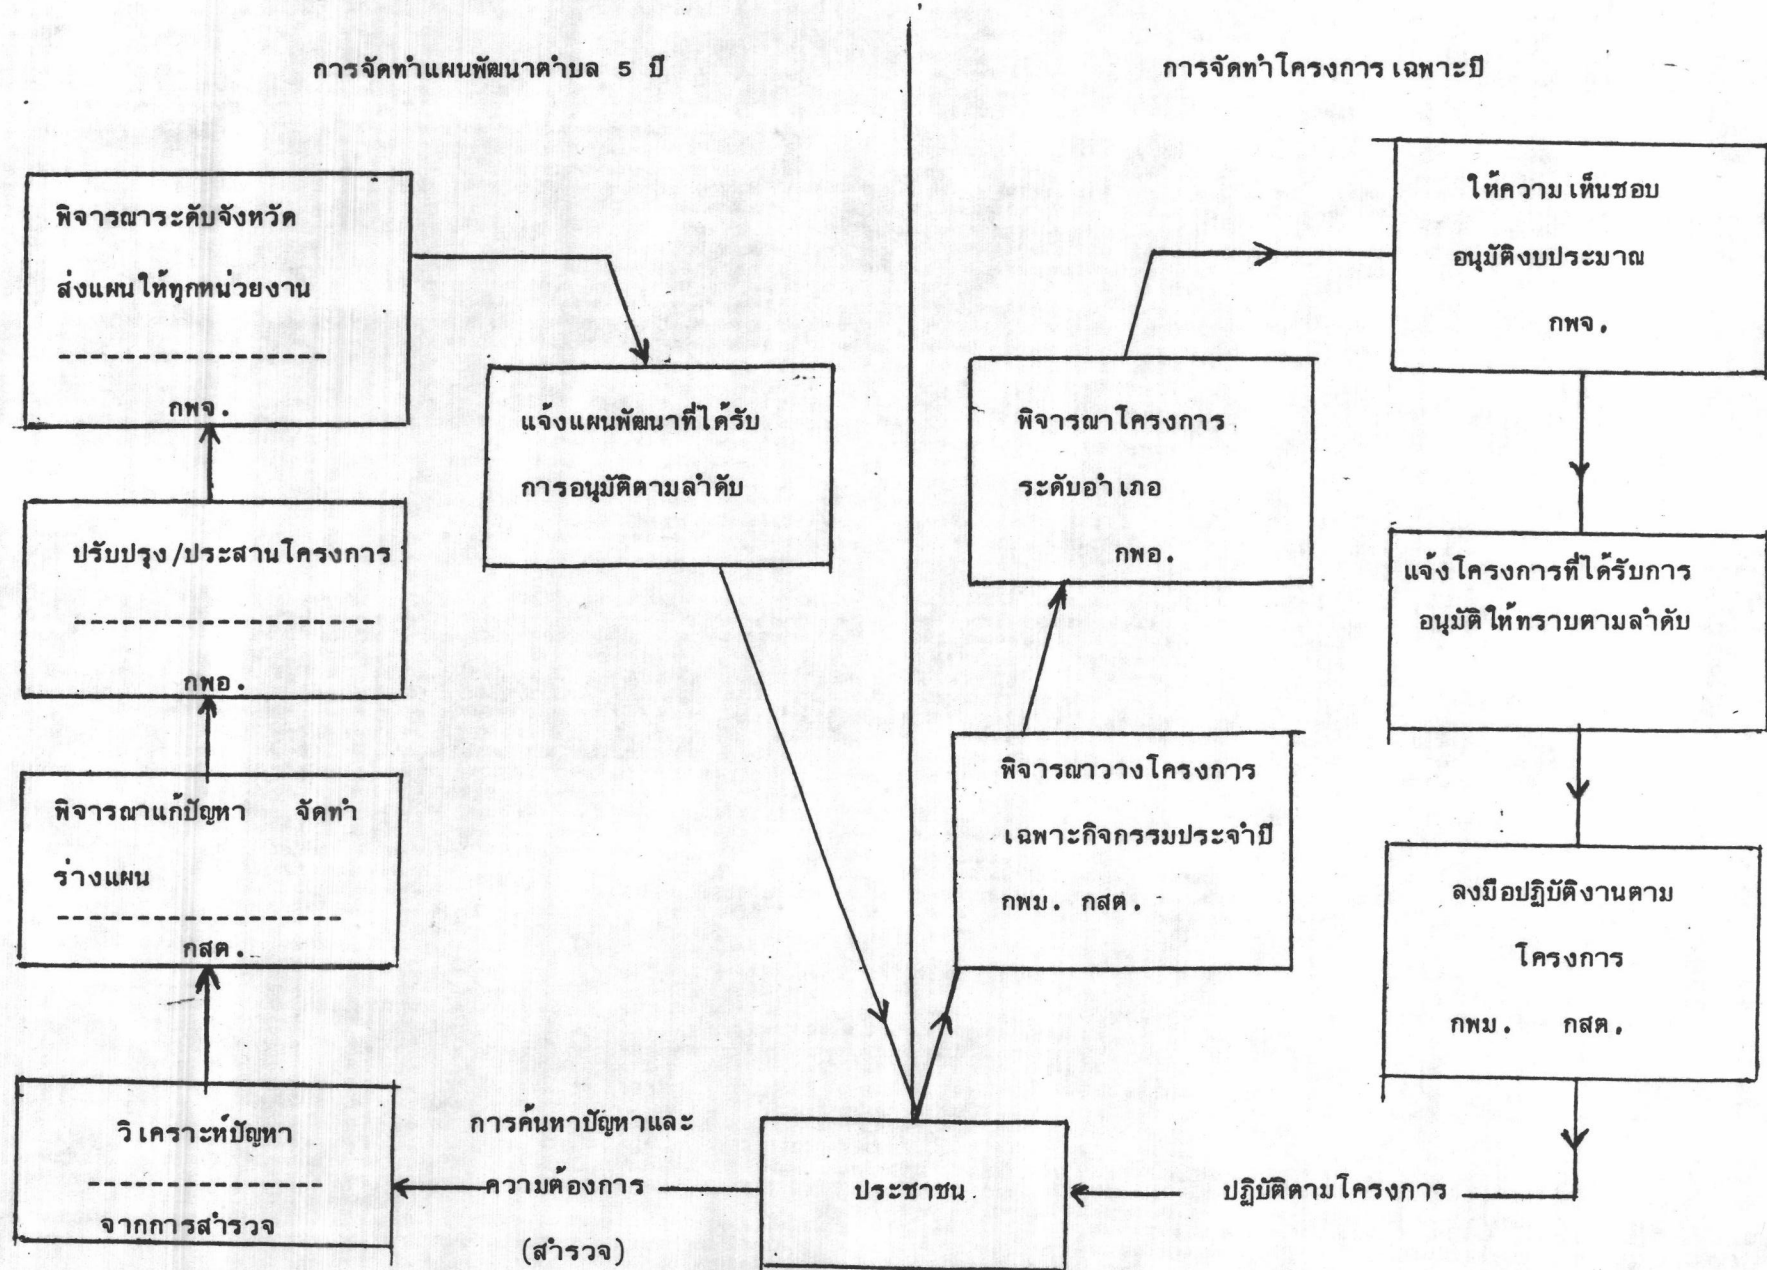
การจัดทำแผนพัฒนาตำบล 5 ปี

การจัดทำโครงการ เฉพาะปี

พิจารณาระดับจังหวัด

ส่งแผนให้ทุกหน่วยงาน

กพจ.

แจ้งแผนพัฒนาที่ได้รับ

การอนุมัติตามลำดับ

ปรับปรุง/ประสานโครงการ

กพอ.

พิจารณาแก้ปัญหา จัดทำ

ร่างแผน

กสต.

วิเคราะห์ปัญหา

จากการสำรวจ

การค้นหาปัญหาและ

ความต้องการ

(สำรวจ)

ประชาชน

ให้ความเห็นชอบ

อนุมัติงบประมาณ

กพจ.

พิจารณาโครงการ

ระดับอำเภอ

กพอ.

แจ้งโครงการที่ได้รับการ

อนุมัติให้ทราบตามลำดับ

พิจารณาวางโครงการ

เฉพาะกิจกรรมประจำปี

กพม. กสต.

ลงมือปฏิบัติงานตาม

โครงการ

กพม. กสต.

ปฏิบัติตามโครงการ